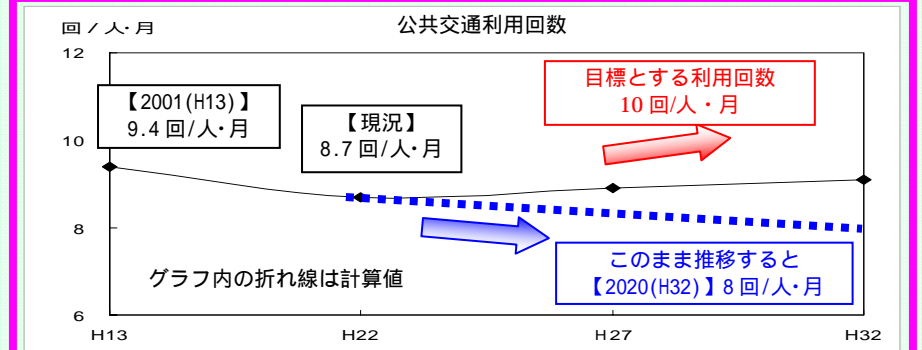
回／人・月

公共交通利用回数

12

10

8

6

【2001(H13)】
9.4 回/人・月

【現況】
8.7 回/人・月

目標とする利用回数
10 回/人・月

このまま推移すると
【2020(H32)】8 回/人・月

グラフ内の折れ線は計算値

H13

H22

H27

H32